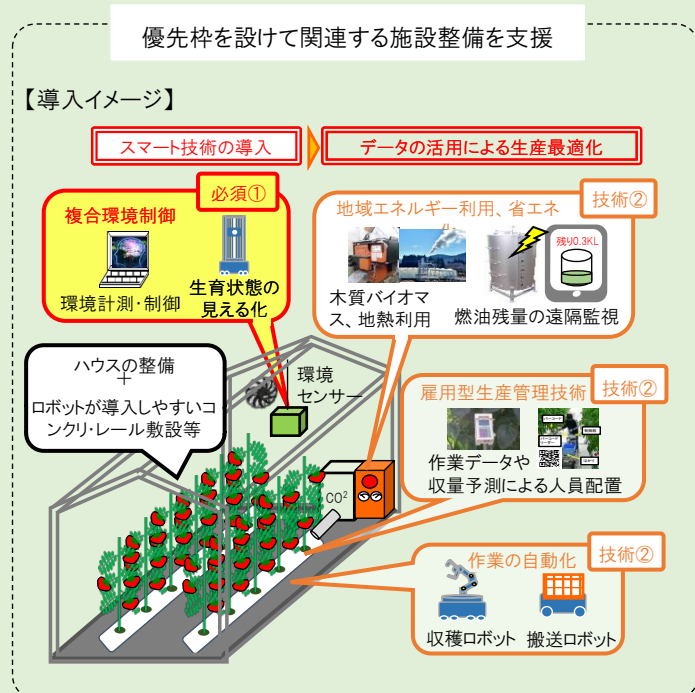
優先枠を設けて関連する施設整備を支援

【導入イメージ】

スマート技術の導入

データの活用による生産最適化

必須①

複合環境制御

環境計測・制御

生育状態の見える化

地域エネルギー利用、省エネ

技術②

木質バイオマス、地熱利用

残り0.3KL

燃油残量の遠隔監視

ハウスの整備
＋
ロボットが導入しやすいコンクリ・レール敷設等

環境センサー

雇用型生産管理技術

技術②

作業データや収量予測による人員配置

$CO^2$

作業の自動化

技術②

収穫ロボット

搬送ロボット